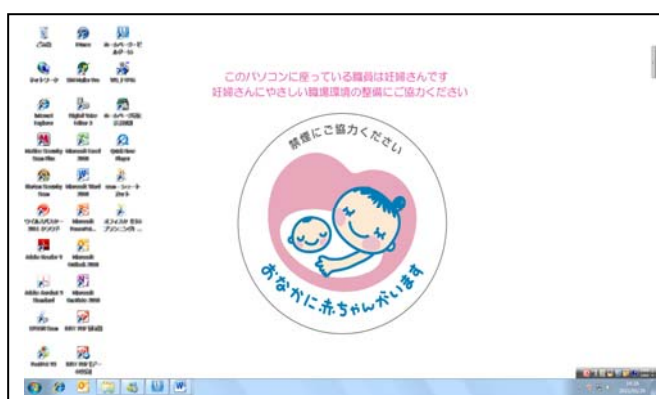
このパソコンに座っている職員は妊婦さんです
妊婦さんにやさしい職場環境の整備にご協力ください

禁煙にご協力ください

おなかに赤ちゃんがいます

ごみ箱
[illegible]
ホームページ・ビルダー
ネットワーク
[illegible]
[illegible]
Internet Explorer
Digital Voice Editor 3
ホームページ作成
Mcafee Security Scan Plus
Microsoft Excel 2010
QuickTime Player
Mcafee Security Scan
Microsoft Word 2010
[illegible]
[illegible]
Microsoft PowerPoint
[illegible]
Adobe Reader 9
Microsoft Outlook 2010
Adobe Acrobat 9 Standard
Microsoft OneNote 2010
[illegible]
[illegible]
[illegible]
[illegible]